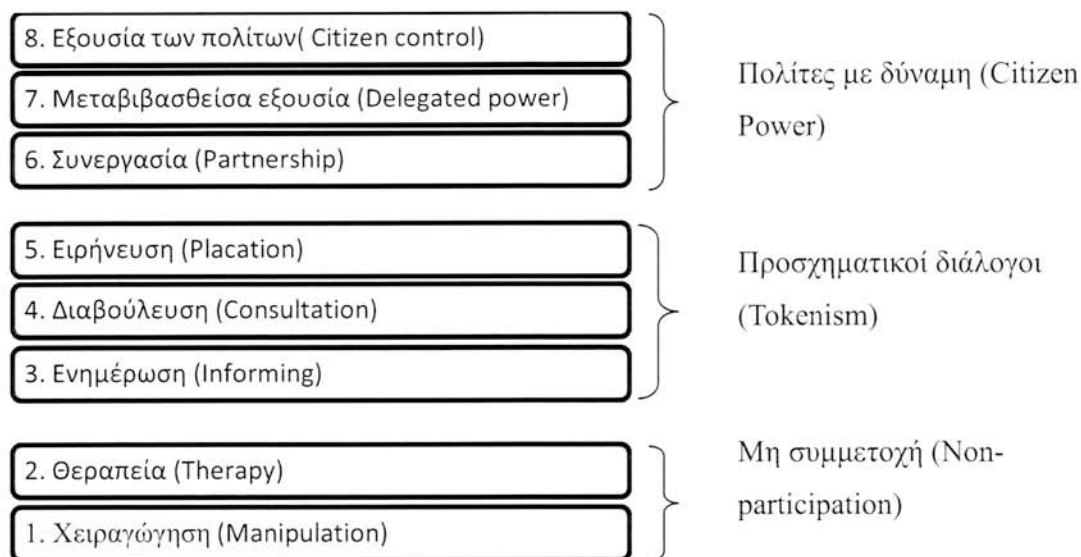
8. Εξουσία των πολίτων( Citizen control)

7. Μεταβιβασθείσα εξουσία (Delegated power)

6. Συνεργασία (Partnership)

Πολίτες με δύναμη (Citizen Power)

5. Ειρήνευση (Placation)

4. Διαβούλευση (Consultation)

3. Ενημέρωση (Informing)

Προσχηματικοί διάλογοι (Tokenism)

2. Θεραπεία (Therapy)

1. Χειραγώγηση (Manipulation)

Μη συμμετοχή (Non-participation)